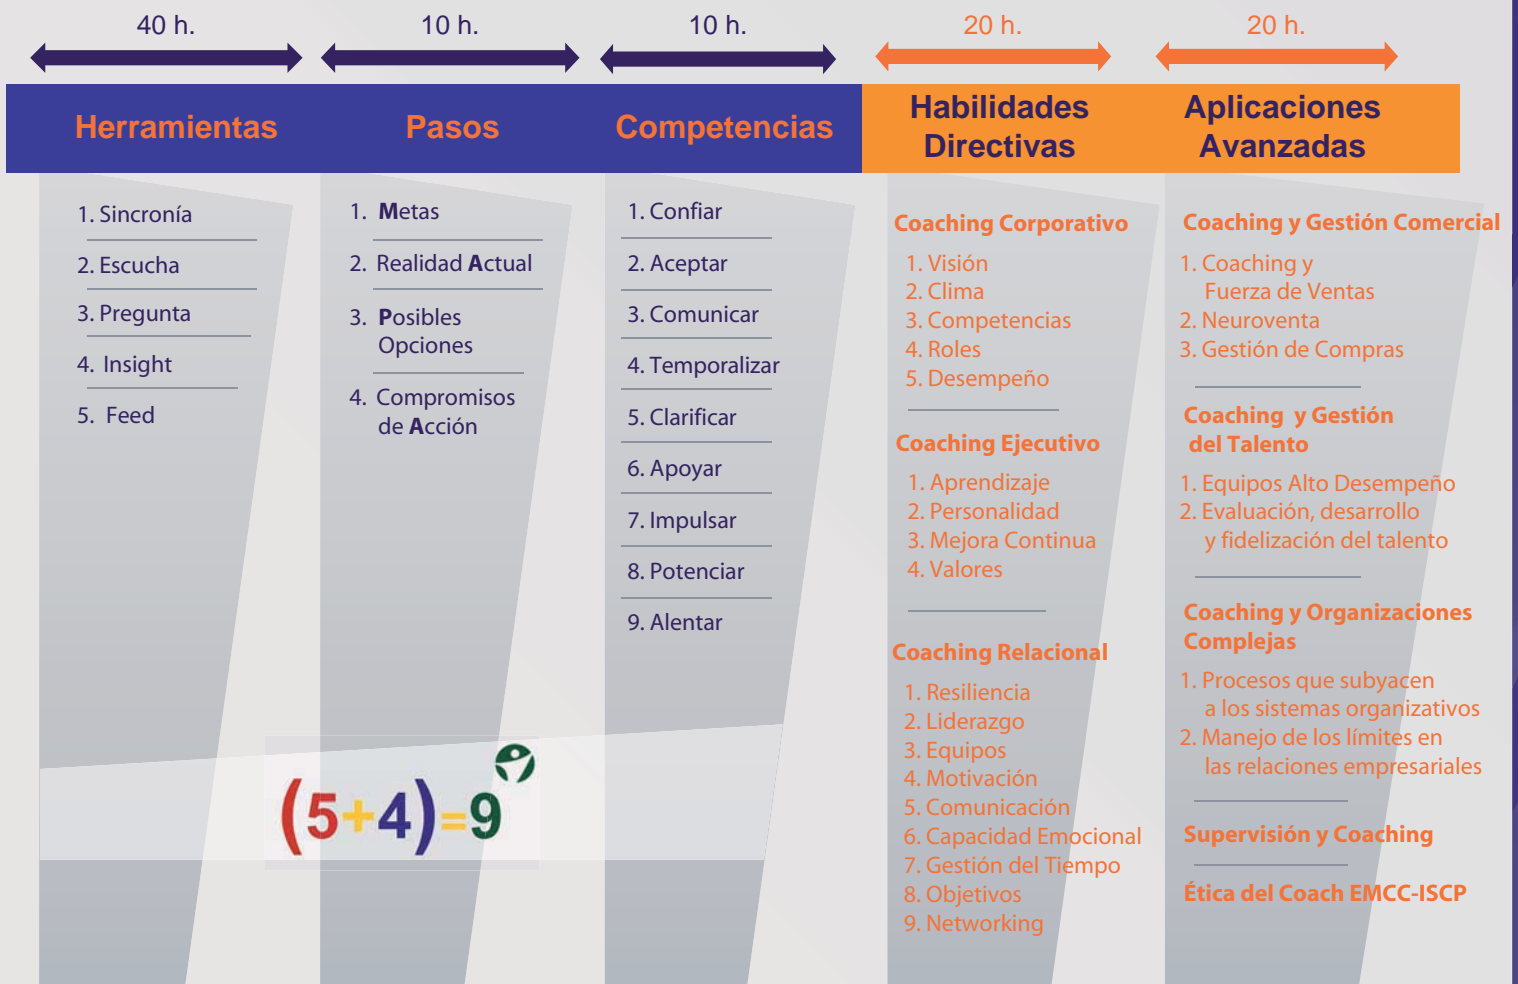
40 h.

10 h.

10 h.

20 h.

20 h.

Herramientas

Pasos

Competencias

Habilidades Directivas

Aplicaciones Avanzadas

1. Sincronía

2. Escucha

3. Pregunta

4. Insight

5. Feed

1. Metas

2. Realidad Actual

3. Posibles Opciones

4. Compromisos de Acción

1. Confiar

2. Aceptar

3. Comunicar

4. Temporalizar

5. Clarificar

6. Apoyar

7. Impulsar

8. Potenciar

9. Alentar

Coaching Corporativo

1. Visión
2. Clima
3. Competencias
4. Roles
5. Desempeño

Coaching Ejecutivo

1. Aprendizaje
2. Personalidad
3. Mejora Continua
4. Valores

Coaching Relacional

1. Resiliencia
2. Liderazgo
3. Equipos
4. Motivación
5. Comunicación
6. Capacidad Emocional
7. Gestión del Tiempo
8. Objetivos
9. Networking

Coaching y Gestión Comercial

1. Coaching y Fuerza de Ventas
2. Neuroventa
3. Gestión de Compras

Coaching y Gestión del Talento

1. Equipos Alto Desempeño
2. Evaluación, desarrollo y fidelización del talento

Coaching y Organizaciones Complejas

1. Procesos que subyacen a los sistemas organizativos
2. Manejo de los límites en las relaciones empresariales

Supervisión y Coaching

Ética del Coach EMCC-ISCP

$(5+4)=9$